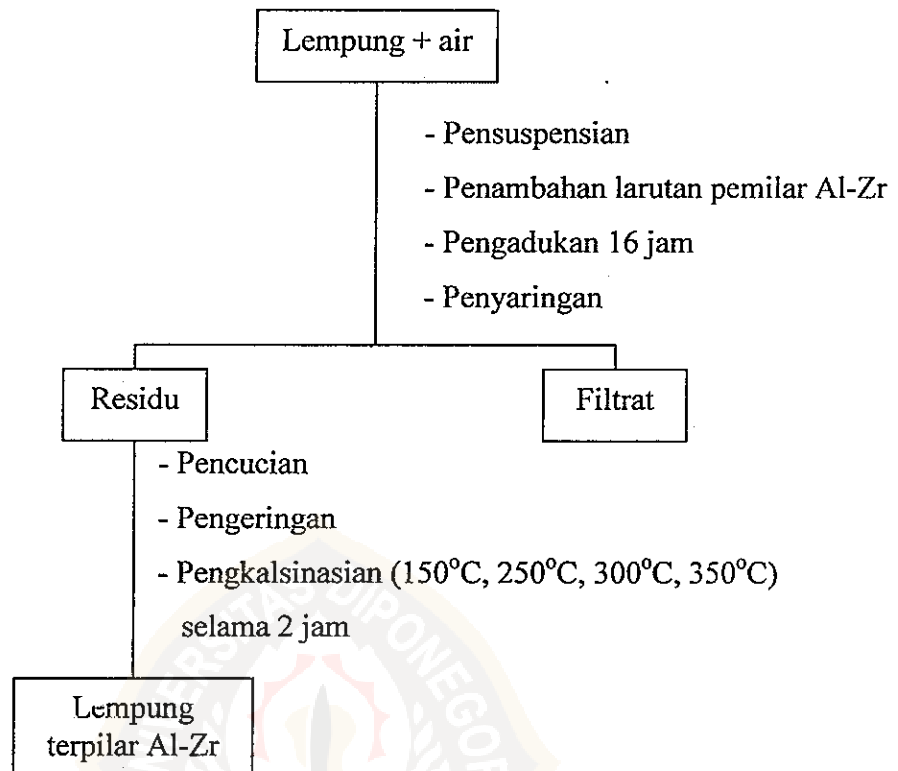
Lempung + air

- Pensuspensian
- Penambahan larutan pemilar Al-Zr
- Pengadukan 16 jam
- Penyaringan

Residu

Filtrat

- Pencucian
- Pengeringan
- Pengkalsinasian (150°C, 250°C, 300°C, 350°C) selama 2 jam

Lempung terpilar Al-Zr

UNIVERSITAS DIPONEGORO